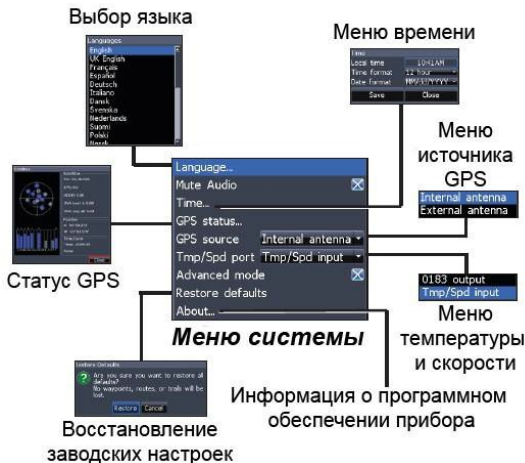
Выбор языка

Languages
English
UK English
Français
Español
Deutsch
Italiano
Dansk
Svenska
Nederlands
Suomi
Polski
Norsk

Меню времени

Time
Local time 10:41AM
Time format 12 hour
Date format MM/dd/yyyy
Save Close

Меню источника GPS

Internal antenna
External antenna

Language...
Mute Audio
Time...
GPS status...
GPS source Internal antenna
Tmp/Spd port Tmp/Spd input
Advanced mode
Restore defaults
About...

Статус GPS

Меню системы

0183 output
Tmp/Spd input

Меню температуры и скорости

Restore Defaults
Are you sure you want to restore all defaults? No waypoints, routes, or trails will be lost.
Restore Cancel

Информация о программном обеспечении прибора

Восстановление заводских настроек